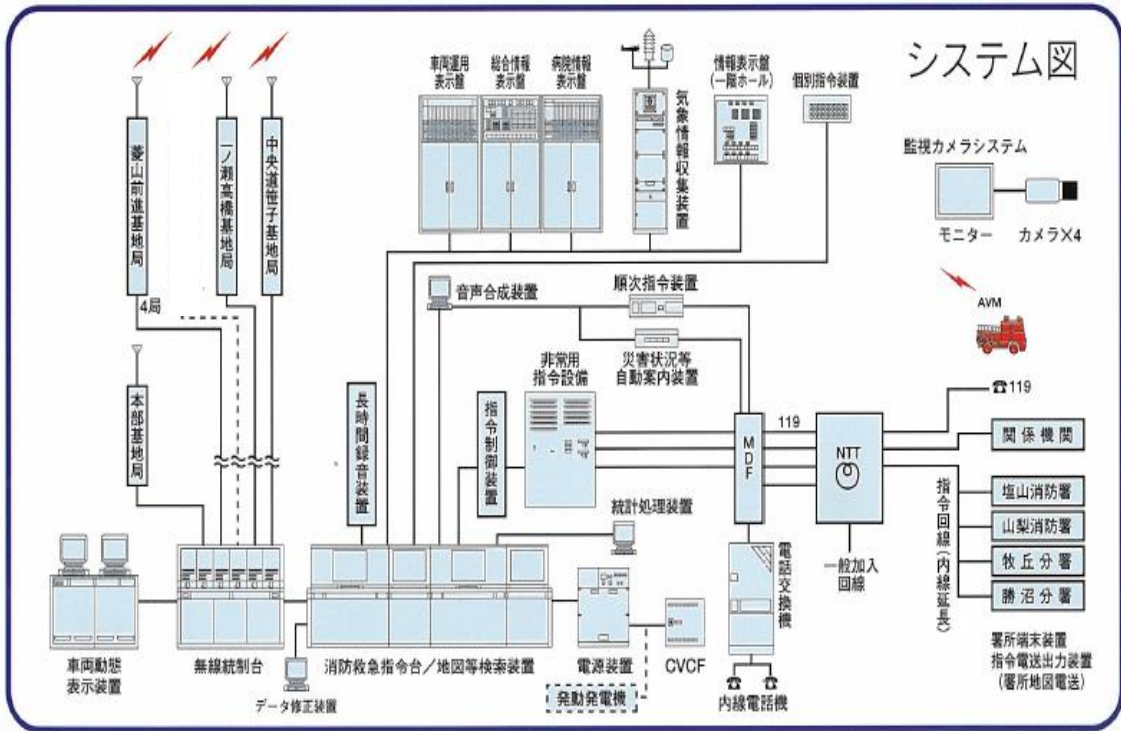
システム図

菱山前進基地局

一ノ瀬高橋基地局

中央道笹子基地局

4局

本部基地局

車両運用表示盤

総合情報表示盤

病院情報表示盤

気象情報収集装置

情報表示盤（一階ホール）

個別指令装置

監視カメラシステム

モニター

カメラX4

AVM

音声合成装置

順次指令装置

災害状況等自動案内装置

非常用指令設備

長時間録音装置

指令制御装置

MDF

119

NTT

☎119

関係機関

指令回線（内線延長）

塩山消防署

山梨消防署

牧丘分署

勝沼分署

署所端末装置
指令電送出力装置
（署所地図電送）

一般加入回線

電話交換機

統計処理装置

車両動態表示装置

無線統制台

消防救急指令台／地図等検索装置

電源装置

CVCF

データ修正装置

発動発電機

内線電話機